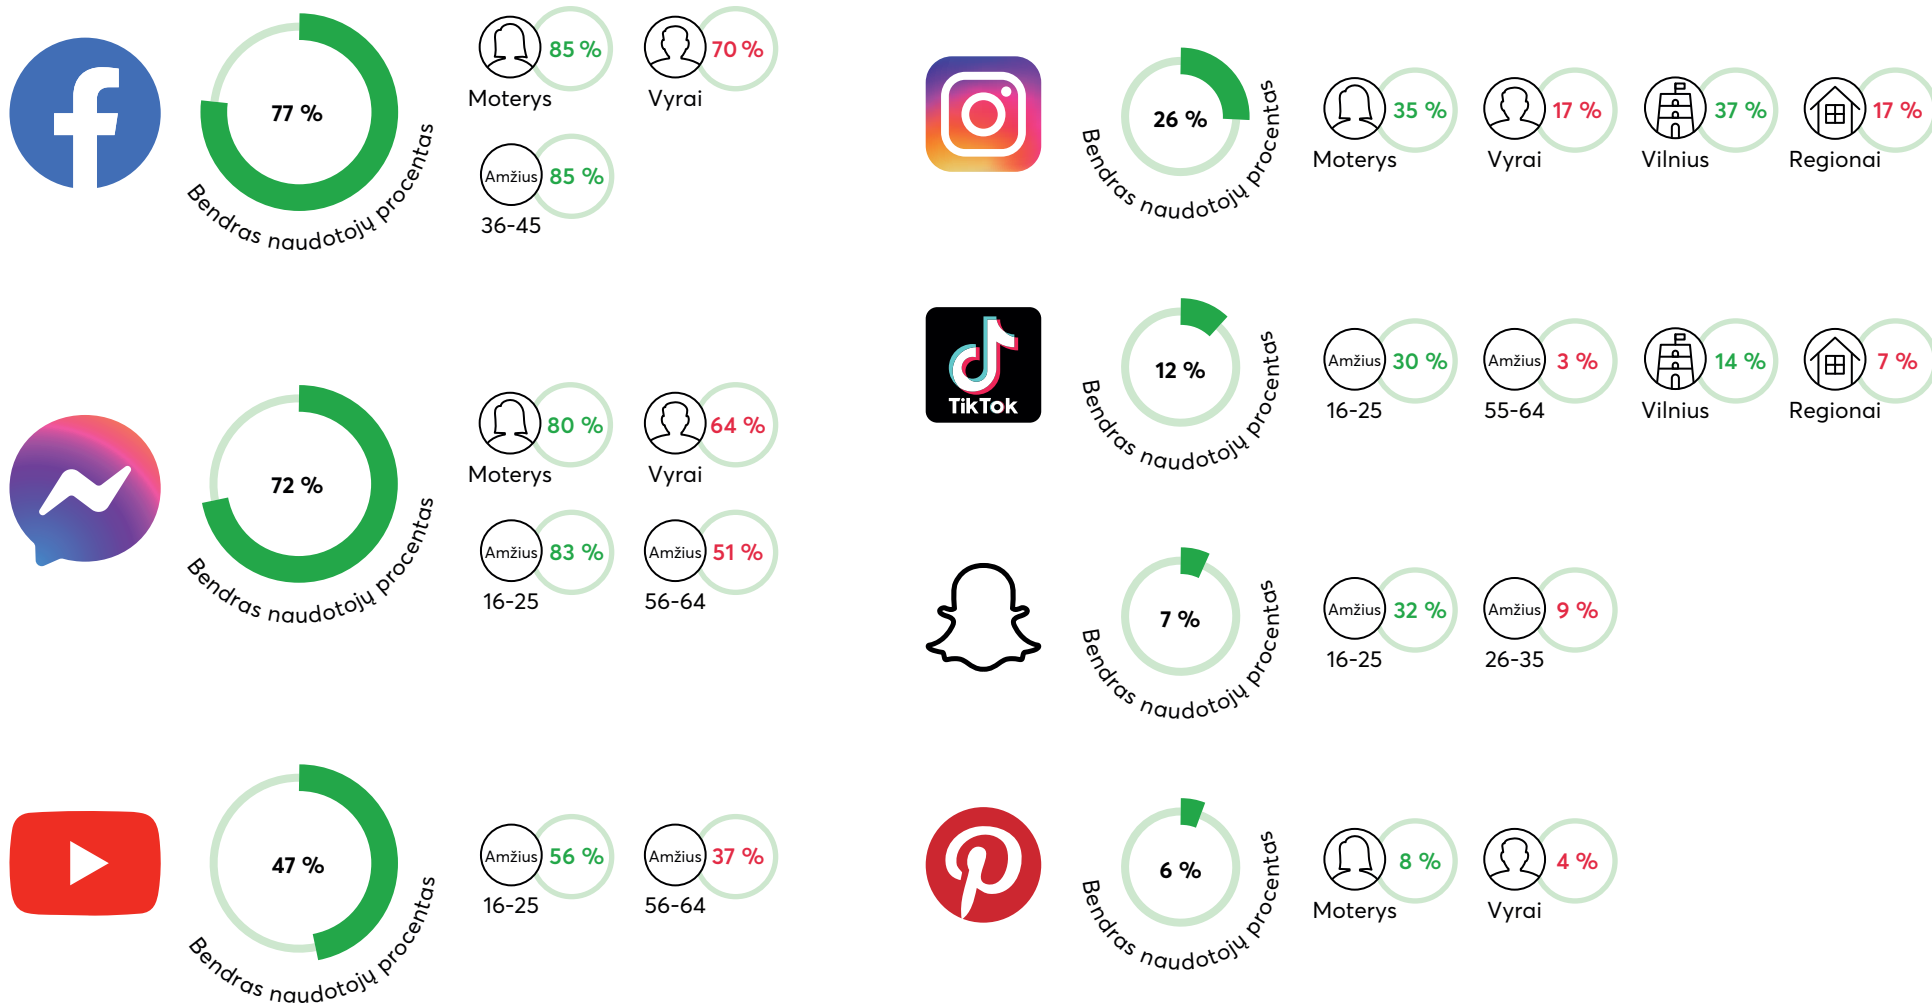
77 %

Bendras naudotojų procentas

85 %
Moterys

70 %
Vyrai

Amžius 85 %
36-45

72 %

Bendras naudotojų procentas

80 %
Moterys

64 %
Vyrai

Amžius 83 %
16-25

Amžius 51 %
56-64

47 %

Bendras naudotojų procentas

Amžius 56 %
16-25

Amžius 37 %
56-64

26 %

Bendras naudotojų procentas

35 %
Moterys

17 %
Vyrai

37 %
Vilnius

17 %
Regionai

TikTok

12 %

Bendras naudotojų procentas

Amžius 30 %
16-25

Amžius 3 %
55-64

14 %
Vilnius

7 %
Regionai

7 %

Bendras naudotojų procentas

Amžius 32 %
16-25

Amžius 9 %
26-35

6 %

Bendras naudotojų procentas

8 %
Moterys

4 %
Vyrai